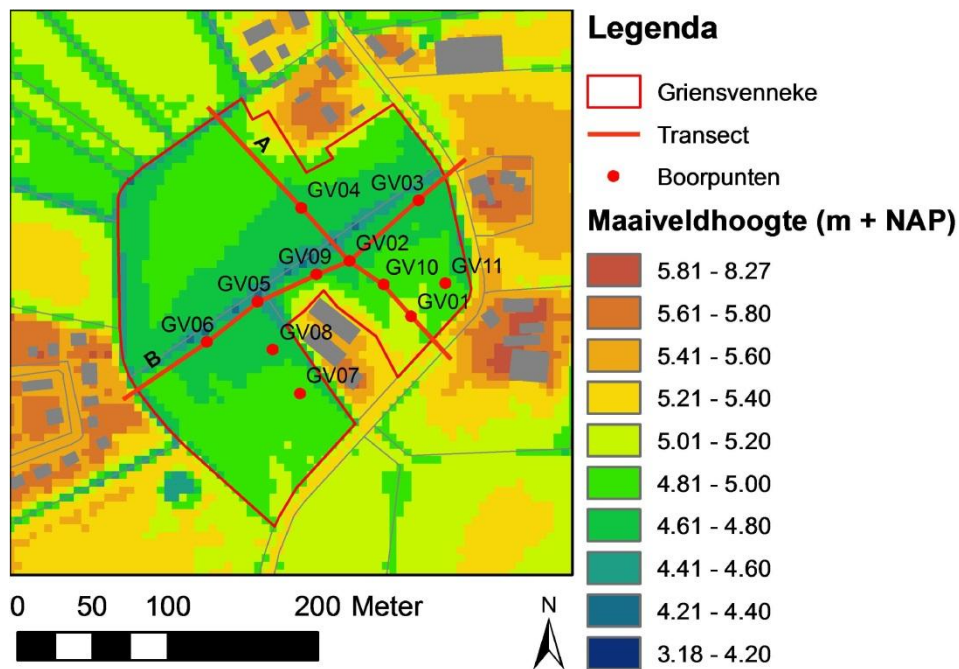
A
GV04
GV03
GV09
GV02
GV10
GV11
GV05
GV01
GV06
GV08
B
GV07

0 50 100 200 Meter

N

Legenda

Griensvenneke

Transect

Boorpunten

Maaiveldhoogte (m + NAP)

5.81 - 8.27
5.61 - 5.80
5.41 - 5.60
5.21 - 5.40
5.01 - 5.20
4.81 - 5.00
4.61 - 4.80
4.41 - 4.60
4.21 - 4.40
3.18 - 4.20